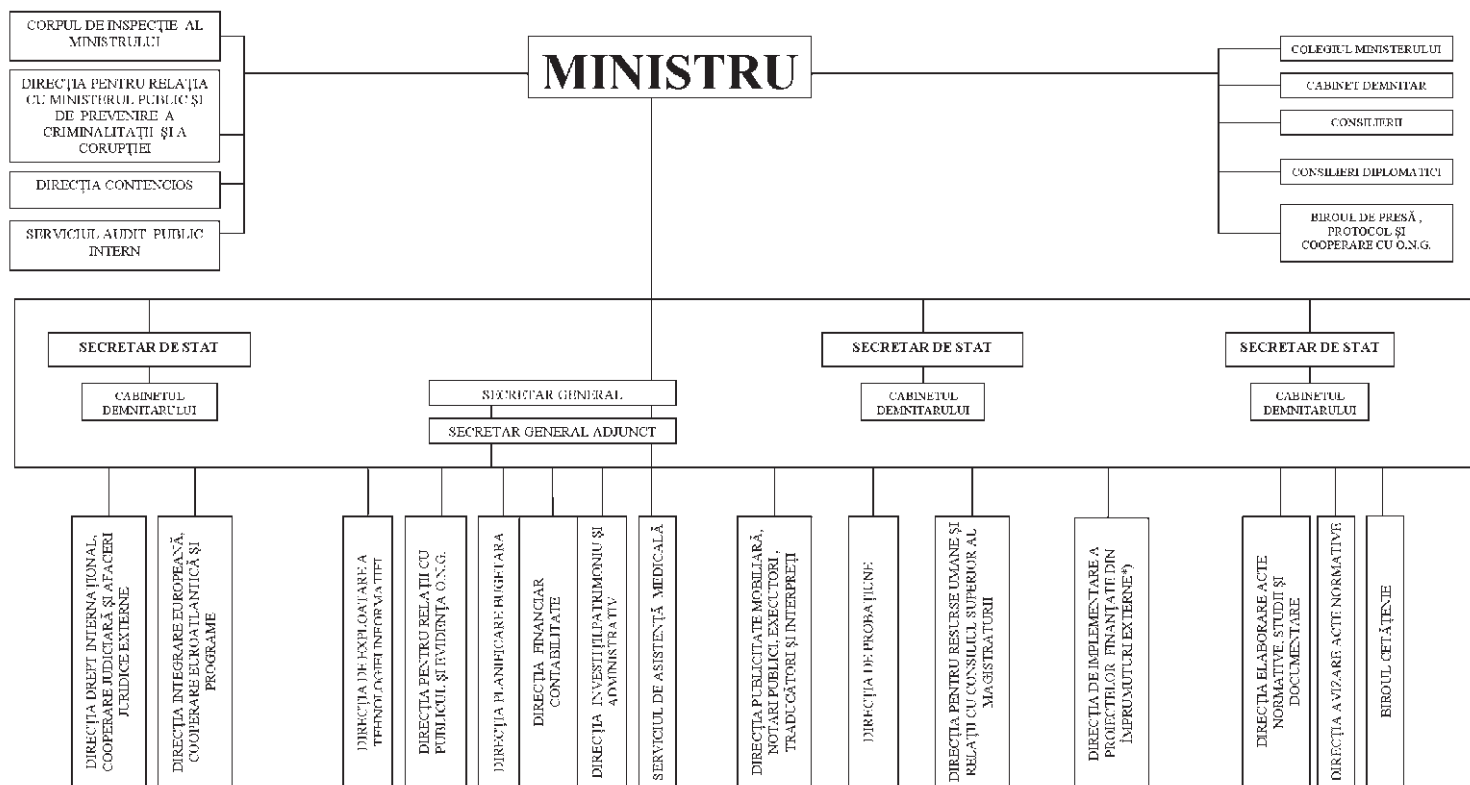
CORPUL DE INSPECȚIE AL MINISTRULUI

DIRECȚIA PENTRU RELAȚIA CU MINISTERUL PUBLIC ȘI DE PREVENIRE A CRIMINALITĂȚII ȘI A CORUPȚIEI

DIRECȚIA CONTENCIOS

SERVICIUL AUDIT PUBLIC INTERN

MINISTRU

COLEGIUL MINISTERULUI

CABINET DEMNITAR

CONSILIERII

CONSILIERI DIPLOMATICI

BIROUL DE PRESĂ, PROTOCOL ȘI COOPERARE CU O.N.G.

SECRETAR DE STAT

CABINETUL DEMNITARULUI

SECRETAR GENERAL

SECRETAR GENERAL ADJUNCT

SECRETAR DE STAT

CABINETUL DEMNITARULUI

SECRETAR DE STAT

CABINETUL DEMNITARULUI

DIRECȚIA DREPT INTERNAȚIONAL, COOPERARE JUDICIARĂ ȘI AFACERI JURIDICE EXTERNE

DIRECȚIA INTEGRARE EUROPEANĂ, COOPERARE EUROATLANTICĂ ȘI PROGRAME

DIRECȚIA DE EXPLOATARE A TEHNOLOGIEI INFORMATIEI

DIRECȚIA PENTRU RELAȚII CU PUBLICUL ȘI EVIDENȚA O.N.G.

DIRECȚIA PLANIFICARE BUGETARĂ

DIRECȚIA FINANCIAR CONTABILITATE

DIRECȚIA INVESTIȚII,PATRIMONIU ȘI ADMINISTRATIV

SERVICIUL DE ASISTENȚĂ MEDICALĂ

DIRECȚIA PUBLICITATE MOBILIARĂ, NOTARI PUBLICI, EXECUTORI, TRADUCĂTORI ȘI INTERPREȚI

DIRECȚIA DE PROBAȚIUNE

DIRECȚIA PENTRU RESURSE UMANE ȘI RELAȚII CU CONSILIUL SUPERIOR AL MAGISTRATURII

DIRECȚIA DE IMPLEMENTARE A PROIECTELOR FINANȚATE DIN ÎMPRUMUTURI EXTERNE*)

DIRECȚIA ELABORARE ACTE NORMATIVE, STUDII ȘI DOCUMENTARE

DIRECȚIA AVIZARE ACTE NORMATIVE

BIROUL CETĂȚENIE